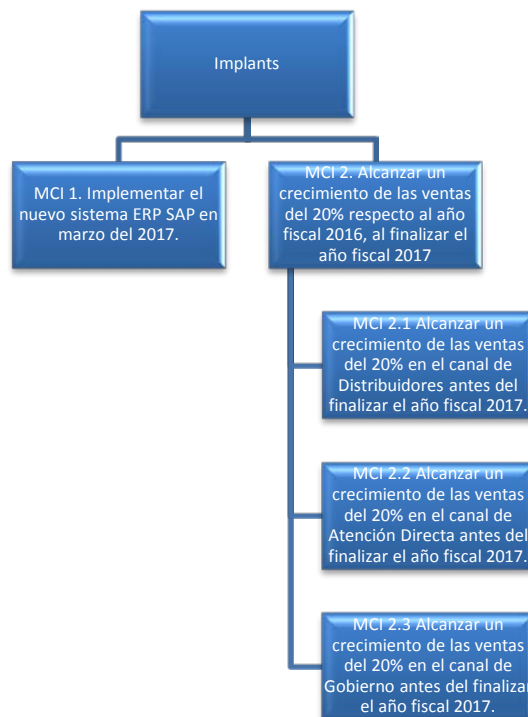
Implants

MCI 1. Implementar el nuevo sistema ERP SAP en marzo del 2017.

MCI 2. Alcanzar un crecimiento de las ventas del 20% respecto al año fiscal 2016, al finalizar el año fiscal 2017

MCI 2.1 Alcanzar un crecimiento de las ventas del 20% en el canal de Distribuidores antes del finalizar el año fiscal 2017.

MCI 2.2 Alcanzar un crecimiento de las ventas del 20% en el canal de Atención Directa antes del finalizar el año fiscal 2017.

MCI 2.3 Alcanzar un crecimiento de las ventas del 20% en el canal de Gobierno antes del finalizar el año fiscal 2017.